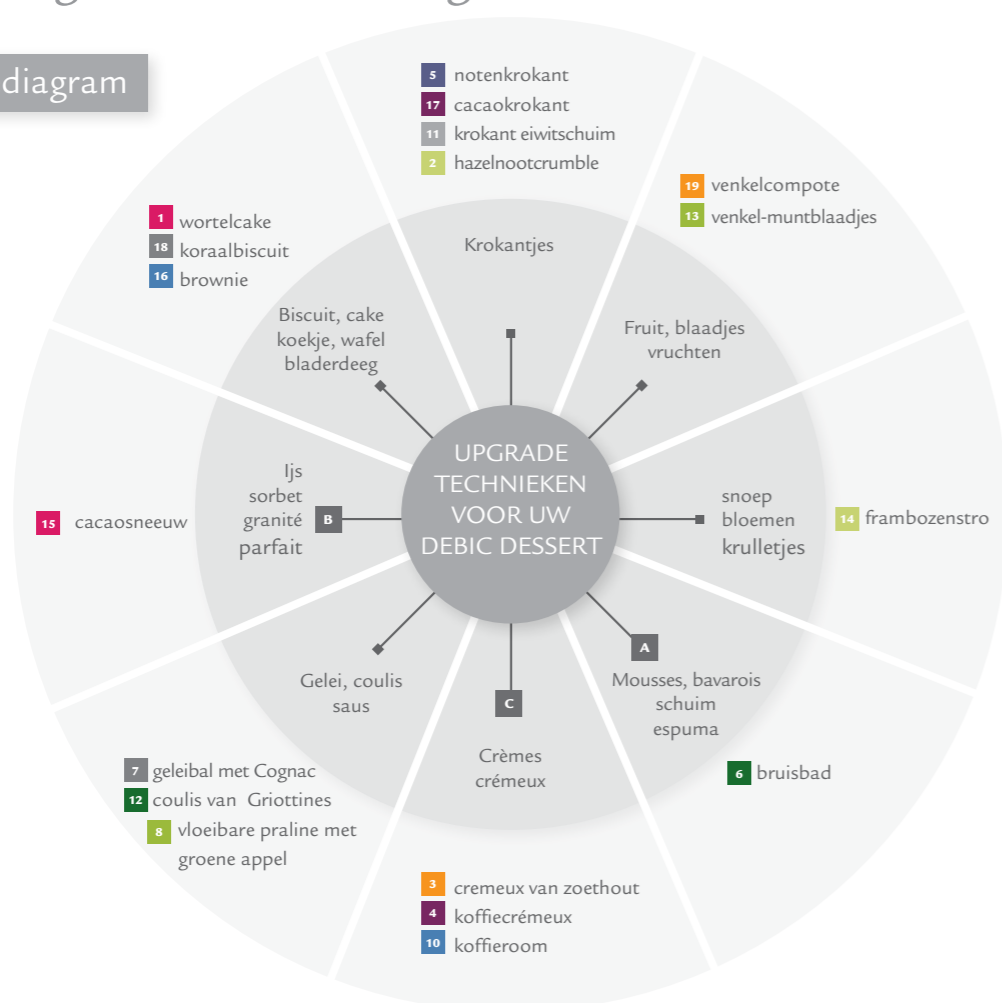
diagram

5 notenkrokant
17 cacaokrokant
11 krokant eiwitschuim
2 hazelnootcrumble

19 venkelcompote
13 venkel-muntblaadjes

1 wortelcake
18 koraalbiscuit
16 brownie

Krokantjes

Biscuit, cake koekje, wafel bladerdeeg

Fruit, blaadjes vruchten

Ijs sorbet granité parfait

B

UPGRADE TECHNIEKEN VOOR UW DEBIC DESSERT

snoep bloemen krulletjes

15 cacaosneeuw

14 frambozenstro

A

Mousses, bavarois schuim espuma

Gelei, coulis saus

C

Crèmes crémeux

6 bruisbad

7 geleibal met Cognac
12 coulis van Griottines
8 vloeibare praline met groene appel

3 cremeux van zoethout
4 koffiecrémeux
10 koffieroom